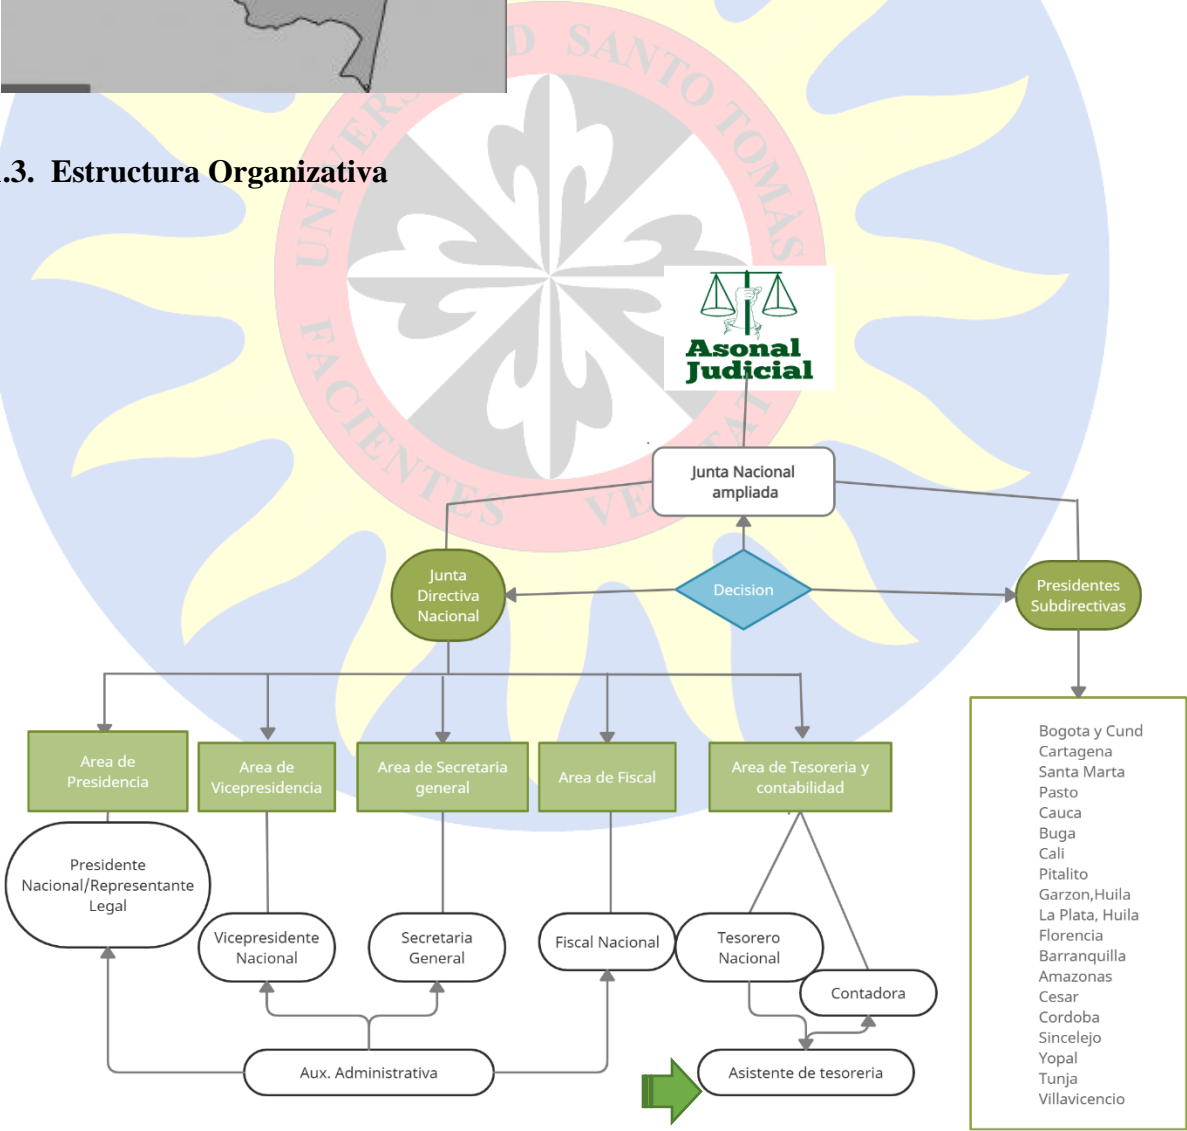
.3. Estructura Organizativa

Asonal Judicial

Junta Nacional ampliada

Junta Directiva Nacional

Decision

Presidentes Subdirectivas

Area de Presidencia

Area de Vicepresidencia

Area de Secretaria general

Area de Fiscal

Area de Tesoreria y contabilidad

Presidente Nacional/Representante Legal

Vicepresidente Nacional

Secretaria General

Fiscal Nacional

Tesorero Nacional

Contadora

Aux. Administrativa

Asistente de tesoreria

Bogota y Cund
Cartagena
Santa Marta
Pasto
Cauca
Buga
Cali
Pitalito
Garzon,Huila
La Plata, Huila
Florencia
Barranquilla
Amazonas
Cesar
Cordoba
Sincelejo
Yopal
Tunja
Villavicencio

UNIVERSIDAD SANTO TOMAS
FACIENTES VERITATEM